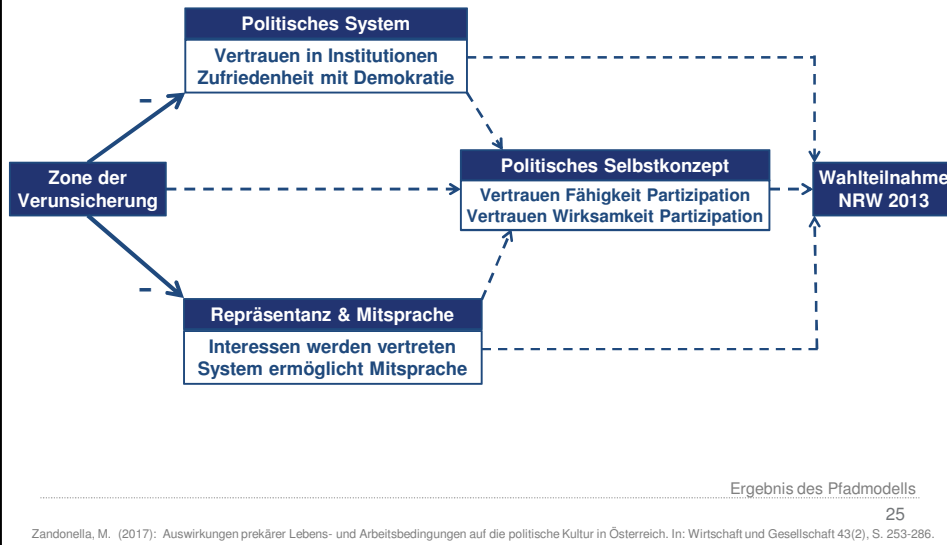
Politisches System

Vertrauen in Institutionen
Zufriedenheit mit Demokratie

-

Zone der Verunsicherung

Politisches Selbstkonzept

Vertrauen Fähigkeit Partizipation
Vertrauen Wirksamkeit Partizipation

Wahlteilnahme NRW 2013

-

Repräsentanz & Mitsprache

Interessen werden vertreten
System ermöglicht Mitsprache

Ergebnis des Pfadmodells

25

Zandonella, M. (2017): Auswirkungen prekärer Lebens- und Arbeitsbedingungen auf die politische Kultur in Österreich. In: Wirtschaft und Gesellschaft 43(2), S. 253-286.